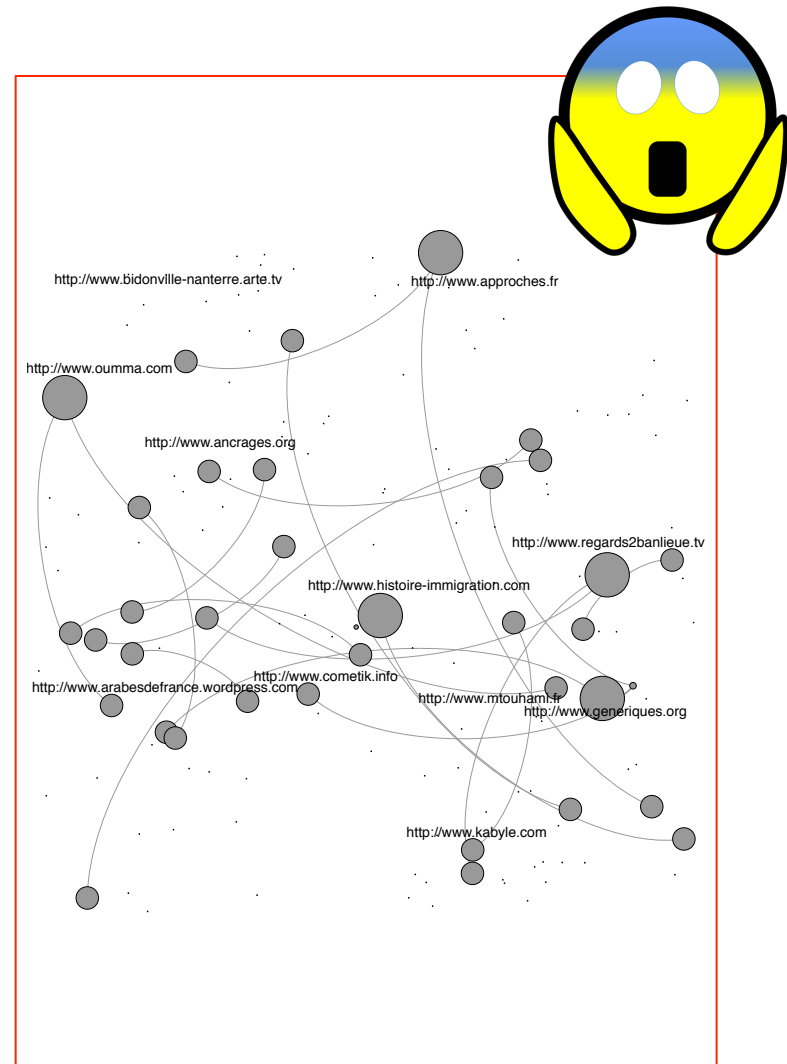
http://www.bidonville-nanterre.arte.tv
http://www.approches.fr
http://www.oumma.com
http://www.ancrages.org
http://www.regards2banlieue.tv
http://www.histoire-immigration.com
http://www.arabesdefrance.wordpress.com
http://www.cometik.info
http://www.mtouhami.fr
http://www.generiques.org
http://www.kabyle.com